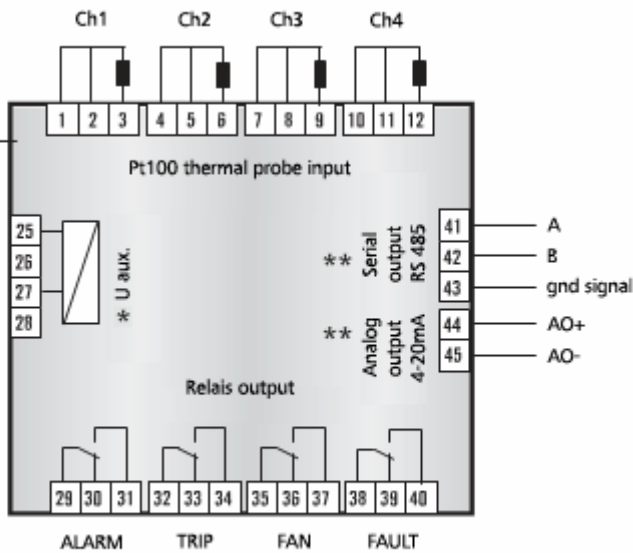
Ch1 Ch2 Ch3 Ch4

1 2 3 4 5 6 7 8 9 10 11 12

Pt100 thermal probe input

25
26
27
28

* U aux.

** Serial output RS 485

41 A
42 B
43 gnd signal

** Analog output 4-20mA

44 AO+
45 AO-

Relais output

29 30 31 32 33 34 35 36 37 38 39 40

ALARM TRIP FAN FAULT